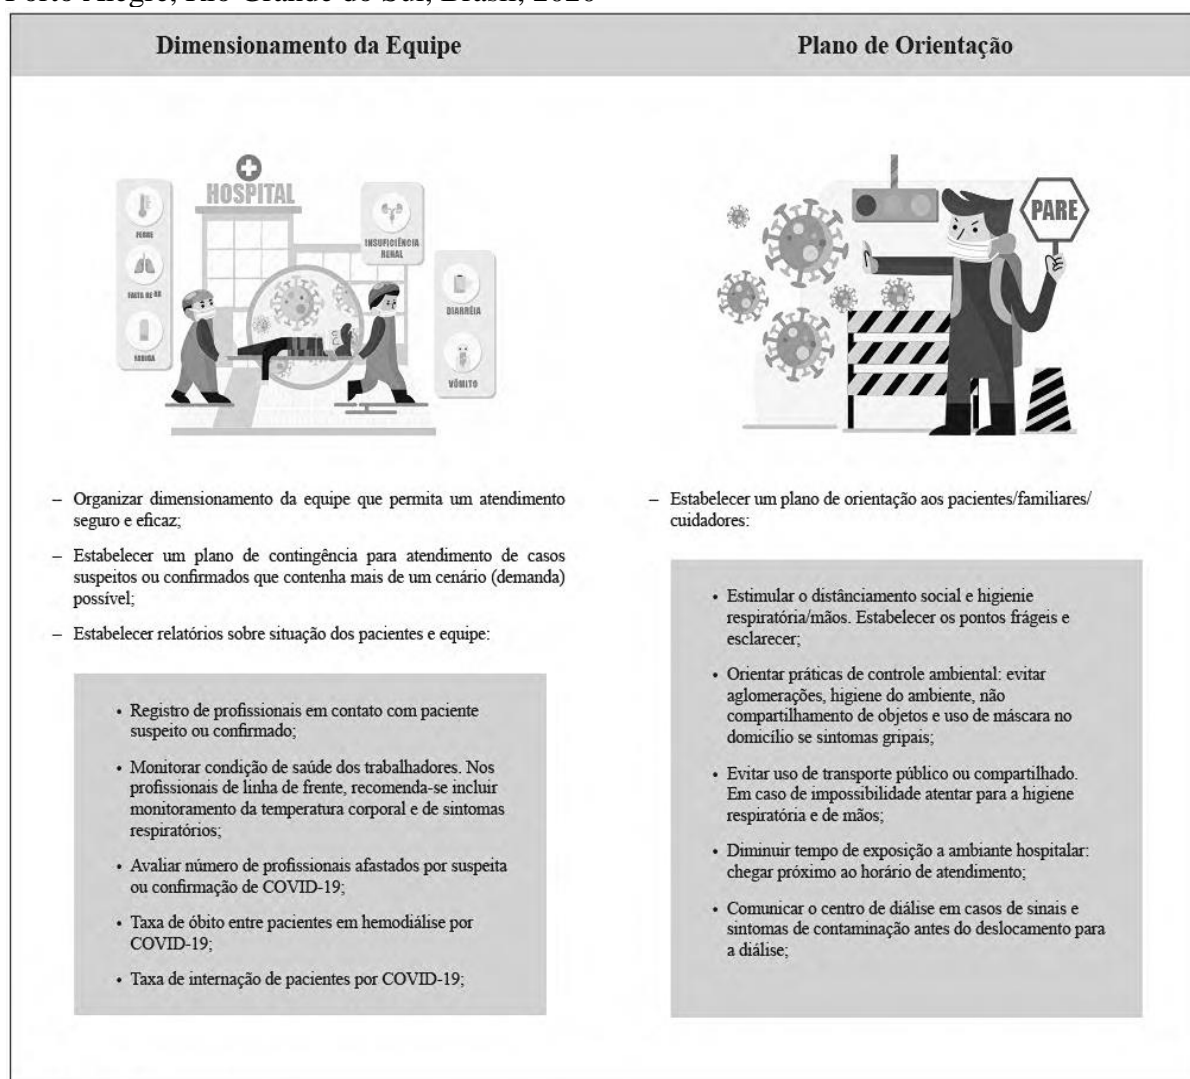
Porto Alegre, Rio Grande do Sul, Brasil, 2020

Dimensionamento da Equipe

HOSPITAL

FEBRE

FALTA DE AR

FADIGA

INSUFICIÊNCIA RENAL

DIARRÉIA

VÔMITO

– Organizar dimensionamento da equipe que permita um atendimento seguro e eficaz;

– Estabelecer um plano de contingência para atendimento de casos suspeitos ou confirmados que contenha mais de um cenário (demanda) possível;

– Estabelecer relatórios sobre situação dos pacientes e equipe:

• Registro de profissionais em contato com paciente suspeito ou confirmado;

• Monitorar condição de saúde dos trabalhadores. Nos profissionais de linha de frente, recomenda-se incluir monitoramento da temperatura corporal e de sintomas respiratórios;

• Avaliar número de profissionais afastados por suspeita ou confirmação de COVID-19;

• Taxa de óbito entre pacientes em hemodiálise por COVID-19;

• Taxa de internação de pacientes por COVID-19;

Plano de Orientação

PARE

– Estabelecer um plano de orientação aos pacientes/familiares/cuidadores:

• Estimular o distânciamento social e higienie respiratória/mãos. Estabelecer os pontos frágeis e esclarecer;

• Orientar práticas de controle ambiental: evitar aglomerações, higiene do ambiente, não compartilhamento de objetos e uso de máscara no domicílio se sintomas gripais;

• Evitar uso de transporte público ou compartilhado. Em caso de impossibilidade atentar para a higiene respiratória e de mãos;

• Diminuir tempo de exposição a ambiante hospitalar: chegar próximo ao horário de atendimento;

• Comunicar o centro de diálise em casos de sinais e sintomas de contaminação antes do deslocamento para a diálise;